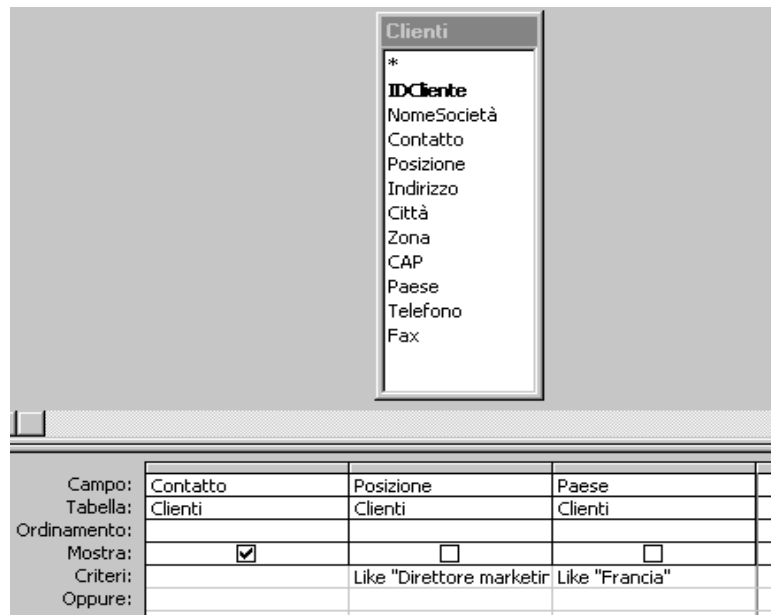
Clienti
*
IDCliente
NomeSocietà
Contatto
Posizione
Indirizzo
Città
Zona
CAP
Paese
Telefono
Fax

| | | | |
|---|---|---|---|
| Campo: | Contatto | Posizione | Paese |
| Tabella: | Clienti | Clienti | Clienti |
| Ordinamento: | | | |
| Mostra: | ☑ | ☐ | ☐ |
| Criteri: | | Like "Direttore marketir | Like "Francia" |
| Oppure: | | | |